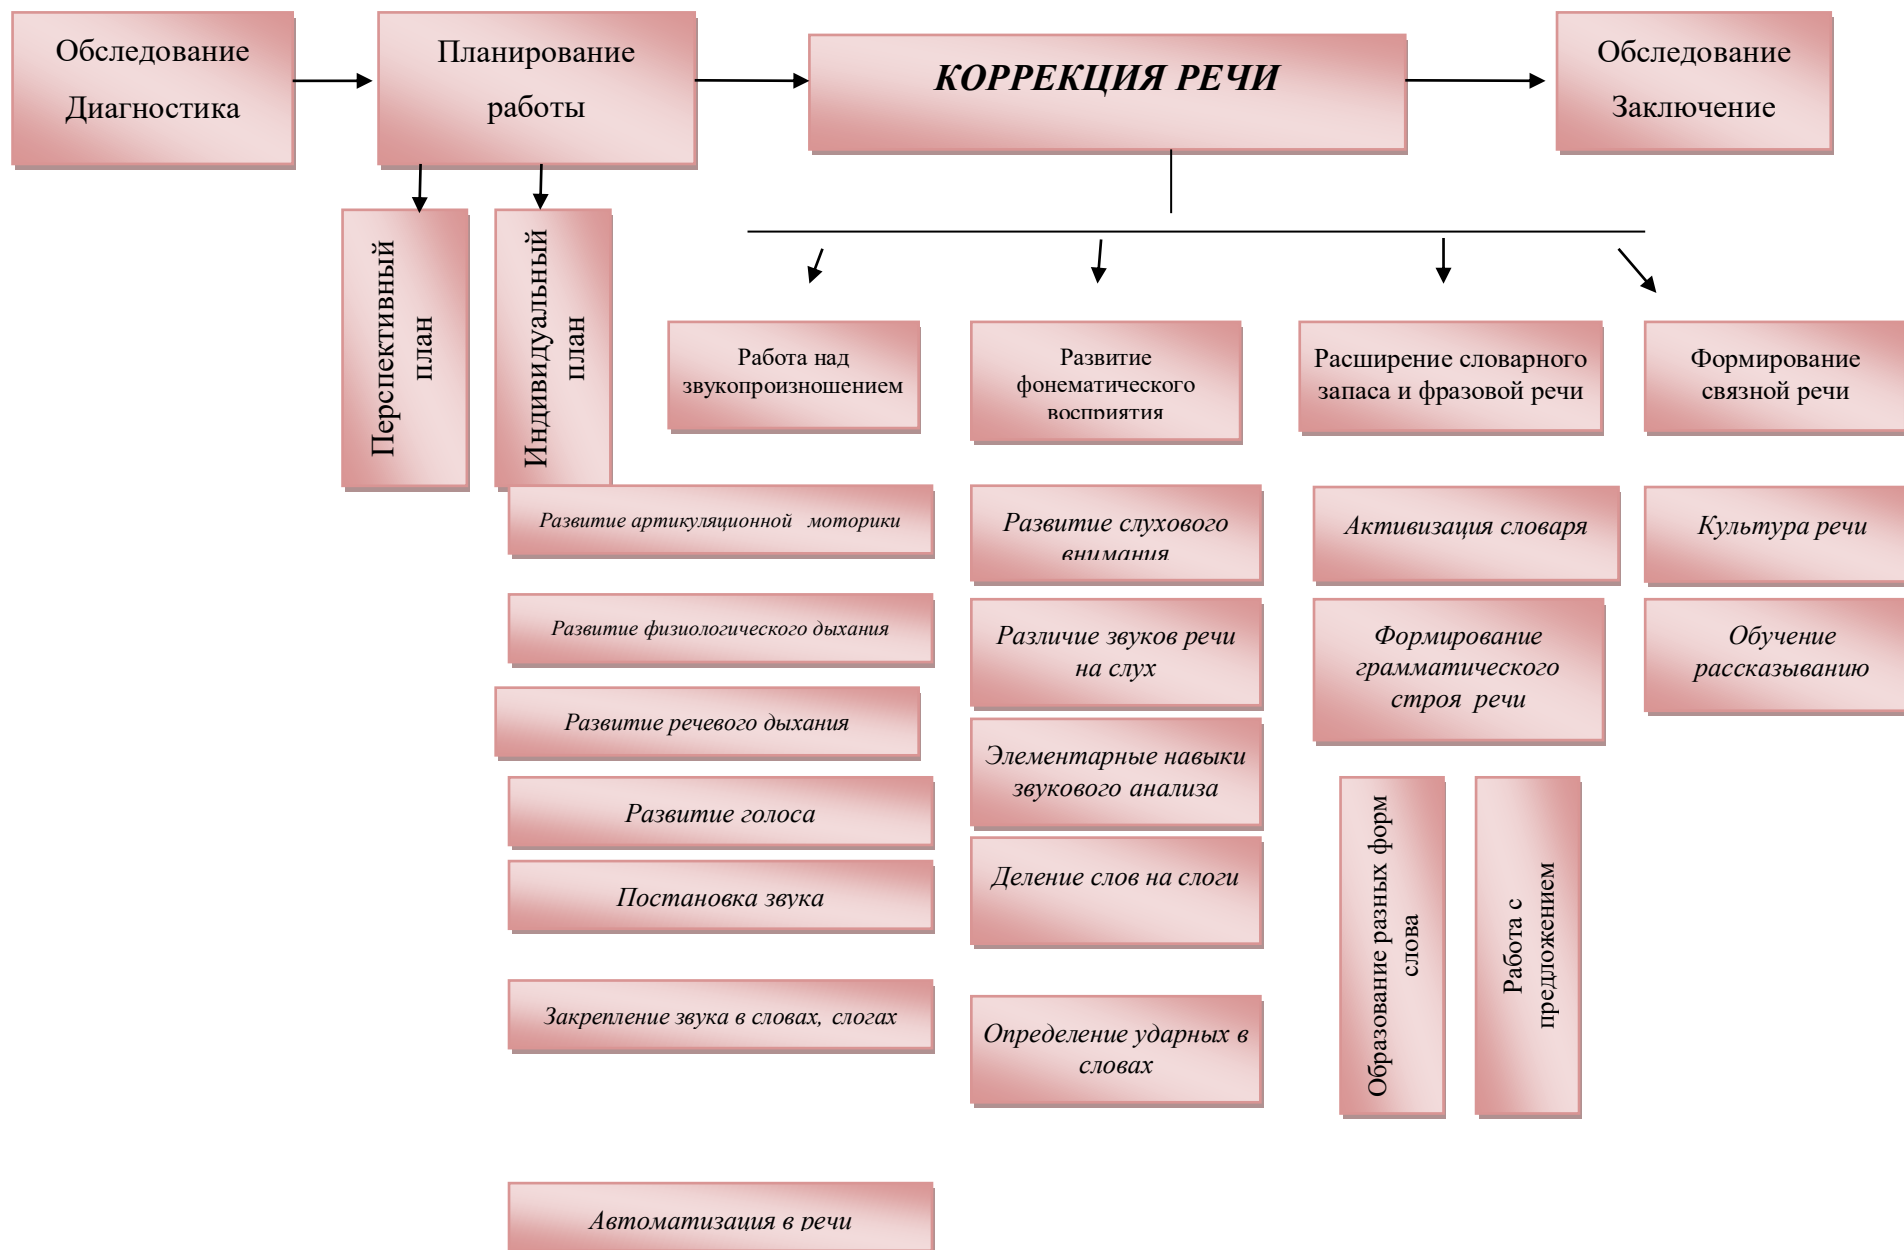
Обследование Диагностика

Планирование работы

КОРРЕКЦИЯ РЕЧИ

Обследование Заключение

Перспективный план

Индивидуальный план

Работа над звукопроизношением

Развитие фонематического восприятия

Расширение словарного запаса и фразовой речи

Формирование связной речи

Развитие артикуляционной моторики

Развитие физиологического дыхания

Развитие речевого дыхания

Развитие голоса

Постановка звука

Закрепление звука в словах, слогах

Автоматизация в речи

Развитие слухового внимания

Различие звуков речи на слух

Элементарные навыки звукового анализа

Деление слов на слоги

Определение ударных в словах

Активизация словаря

Формирование грамматического строя речи

Образование разных форм слова

Работа с предложением

Культура речи

Обучение рассказыванию